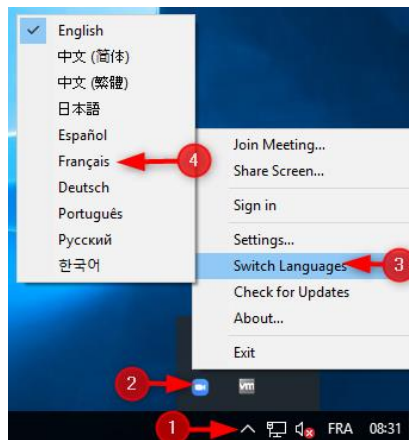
English
中文 (简体)
中文 (繁體)
日本語
Español
Français
Deutsch
Português
Русский
한국어

4

Join Meeting...
Share Screen...
Sign in
Settings...
Switch Languages
Check for Updates
About...
Exit

3

2

vm

1

FRA 08:31